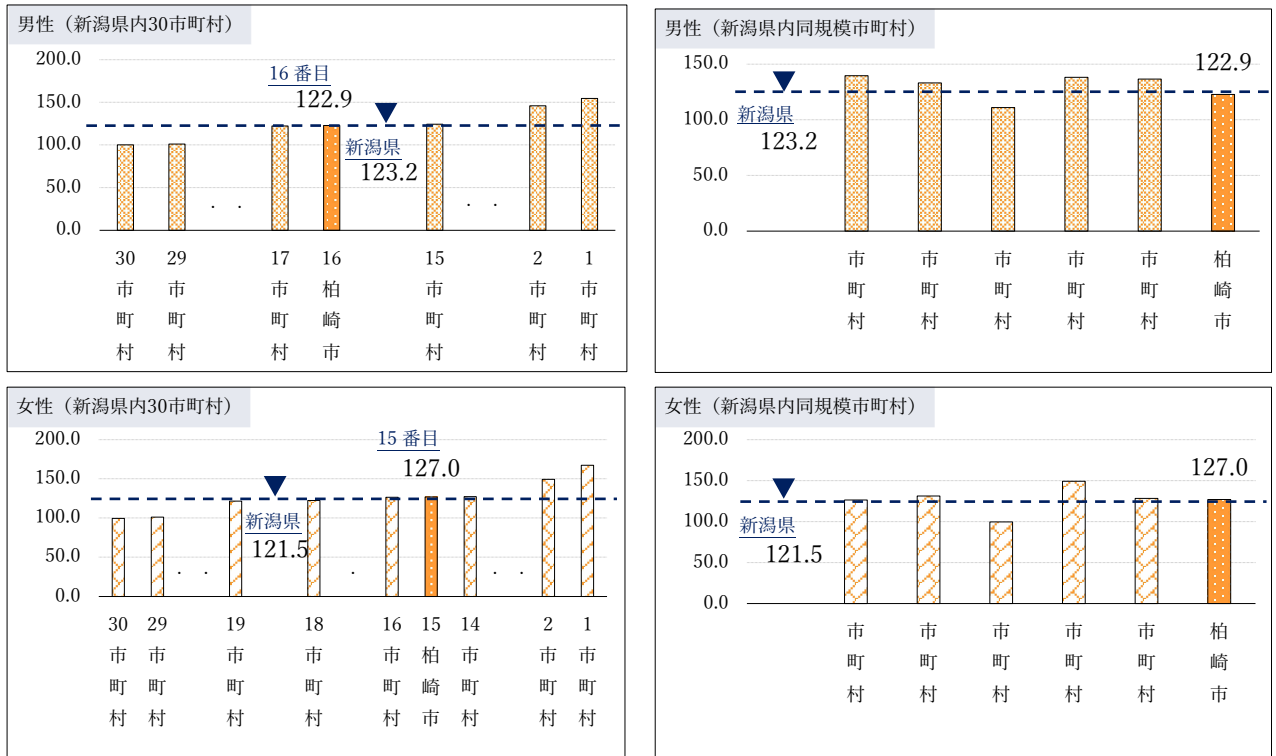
男性（新潟県内30市町村）

200.0
150.0
100.0
50.0
0.0

16 番目
122.9

新潟県
123.2

30 市町村
29 市町村
17 市町村
16 柏崎市
15 市町村
2 市町村
1 市町村

男性（新潟県内同規模市町村）

150.0
100.0
50.0
0.0

122.9

新潟県
123.2

市町村
市町村
市町村
市町村
市町村
柏崎市

女性（新潟県内30市町村）

200.0
150.0
100.0
50.0
0.0

15 番目
127.0

新潟県
121.5

30 市町村
29 市町村
19 市町村
18 市町村
16 市町村
15 柏崎市
14 市町村
2 市町村
1 市町村

女性（新潟県内同規模市町村）

200.0
150.0
100.0
50.0
0.0

127.0

新潟県
121.5

市町村
市町村
市町村
市町村
市町村
柏崎市